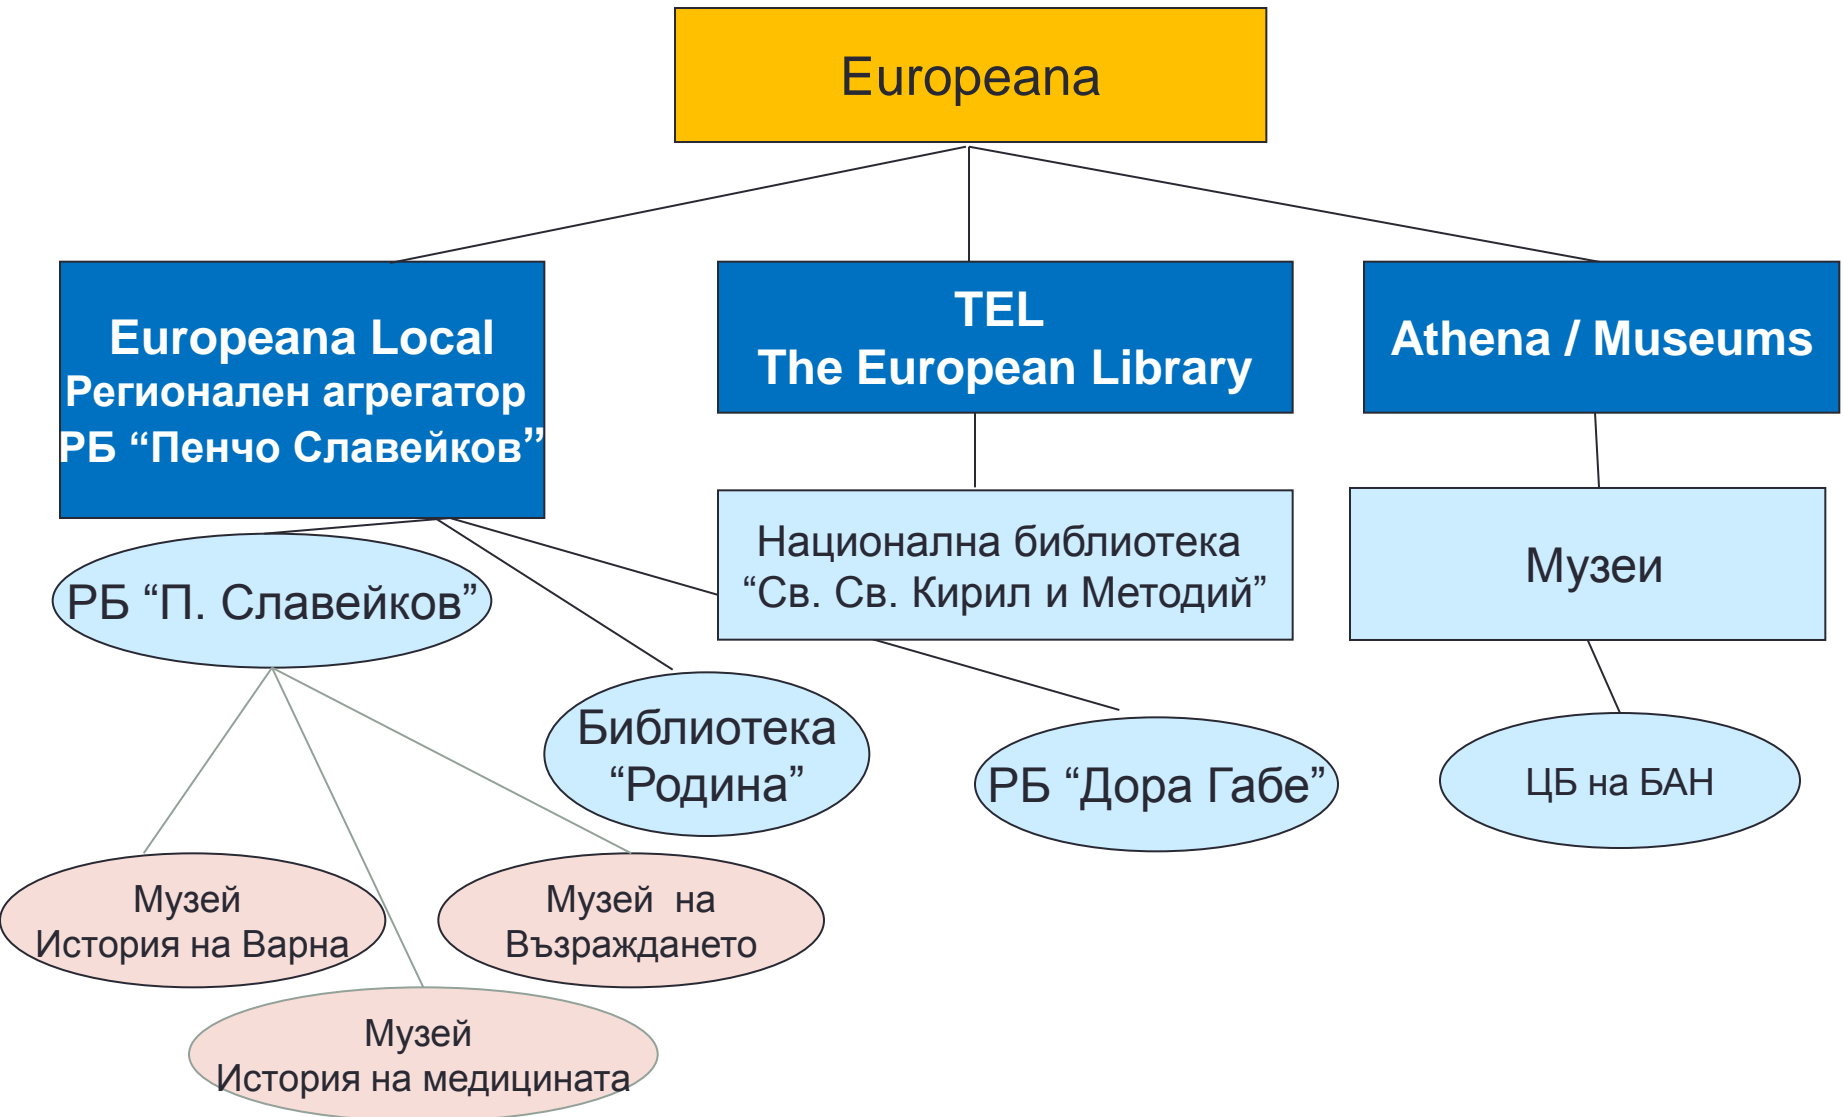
Europeana

Europeana Local
Регионален агрегатор
РБ “Пенчо Славейков”

TEL
The European Library

Athena / Museums

РБ “П. Славейков”

Национална библиотека
“Св. Св. Кирил и Методий”

Музеи

Библиотека
“Родина”

РБ “Дора Габе”

ЦБ на БАН

Музей
История на Варна

Музей на
Възраждането

Музей
История на медицината